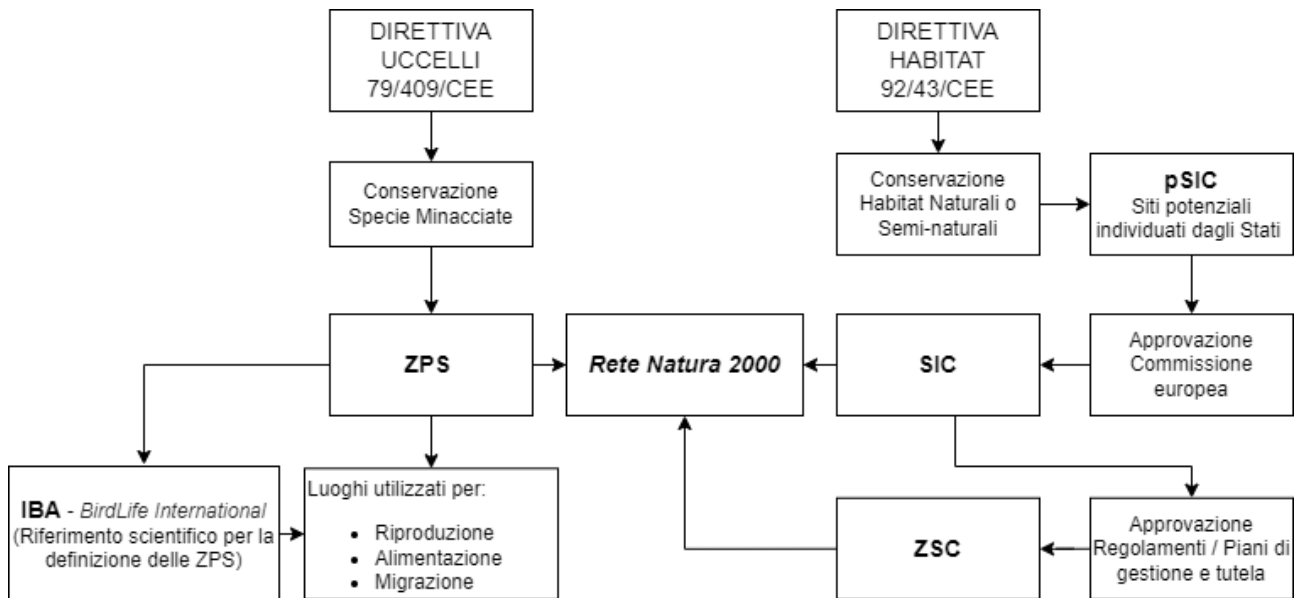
DIRETTIVA UCCELLI 79/409/CEE

DIRETTIVA HABITAT 92/43/CEE

Conservazione Specie Minacciate

Conservazione Habitat Naturali o Semi-naturali

pSIC
Siti potenziali individuati dagli Stati

ZPS

Rete Natura 2000

SIC

Approvazione Commissione europea

IBA - BirdLife International
(Riferimento scientifico per la definizione delle ZPS)

Luoghi utilizzati per:
- Riproduzione
- Alimentazione
- Migrazione

ZSC

Approvazione Regolamenti / Piani di gestione e tutela